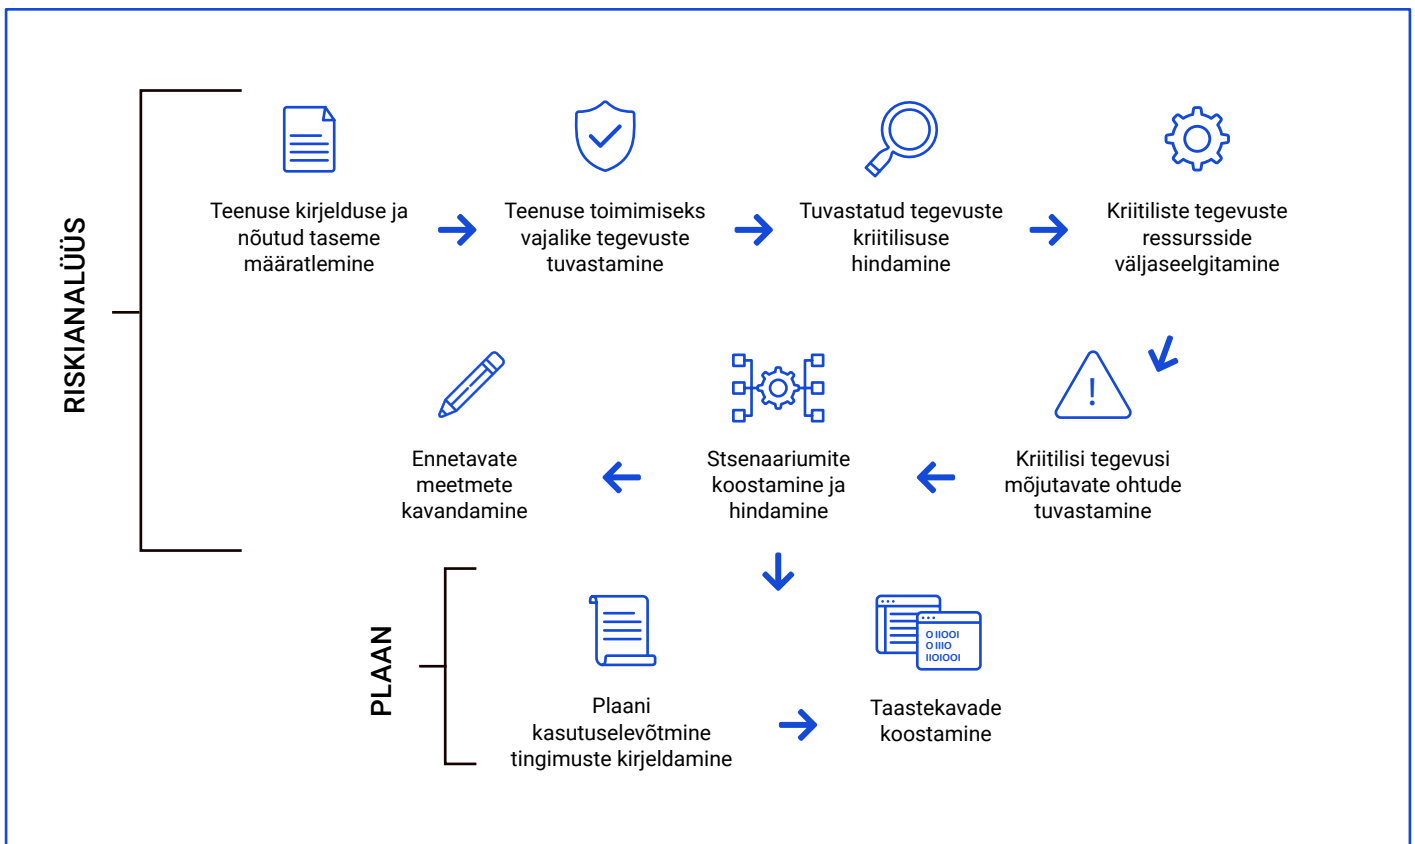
RISKIANALÜÜS

Teenuse kirjelduse ja nõutud taseme määratlemine

Teenuse toimimiseks vajalike tegevuste tuvastamine

Tuvastatud tegevuste kriitilisuse hindamine

Kriitiliste tegevuste ressursside väljaseelgitamine

Kriitilisi tegevusi mõjutavate ohtude tuvastamine

Stsenaariumite koostamine ja hindamine

Ennetavate meetmete kavandamine

PLAAN

Plaani kasutuselevõtmine tingimuste kirjeldamine

0 I1001
0 I110
I10I00I

Taastekavade koostamine